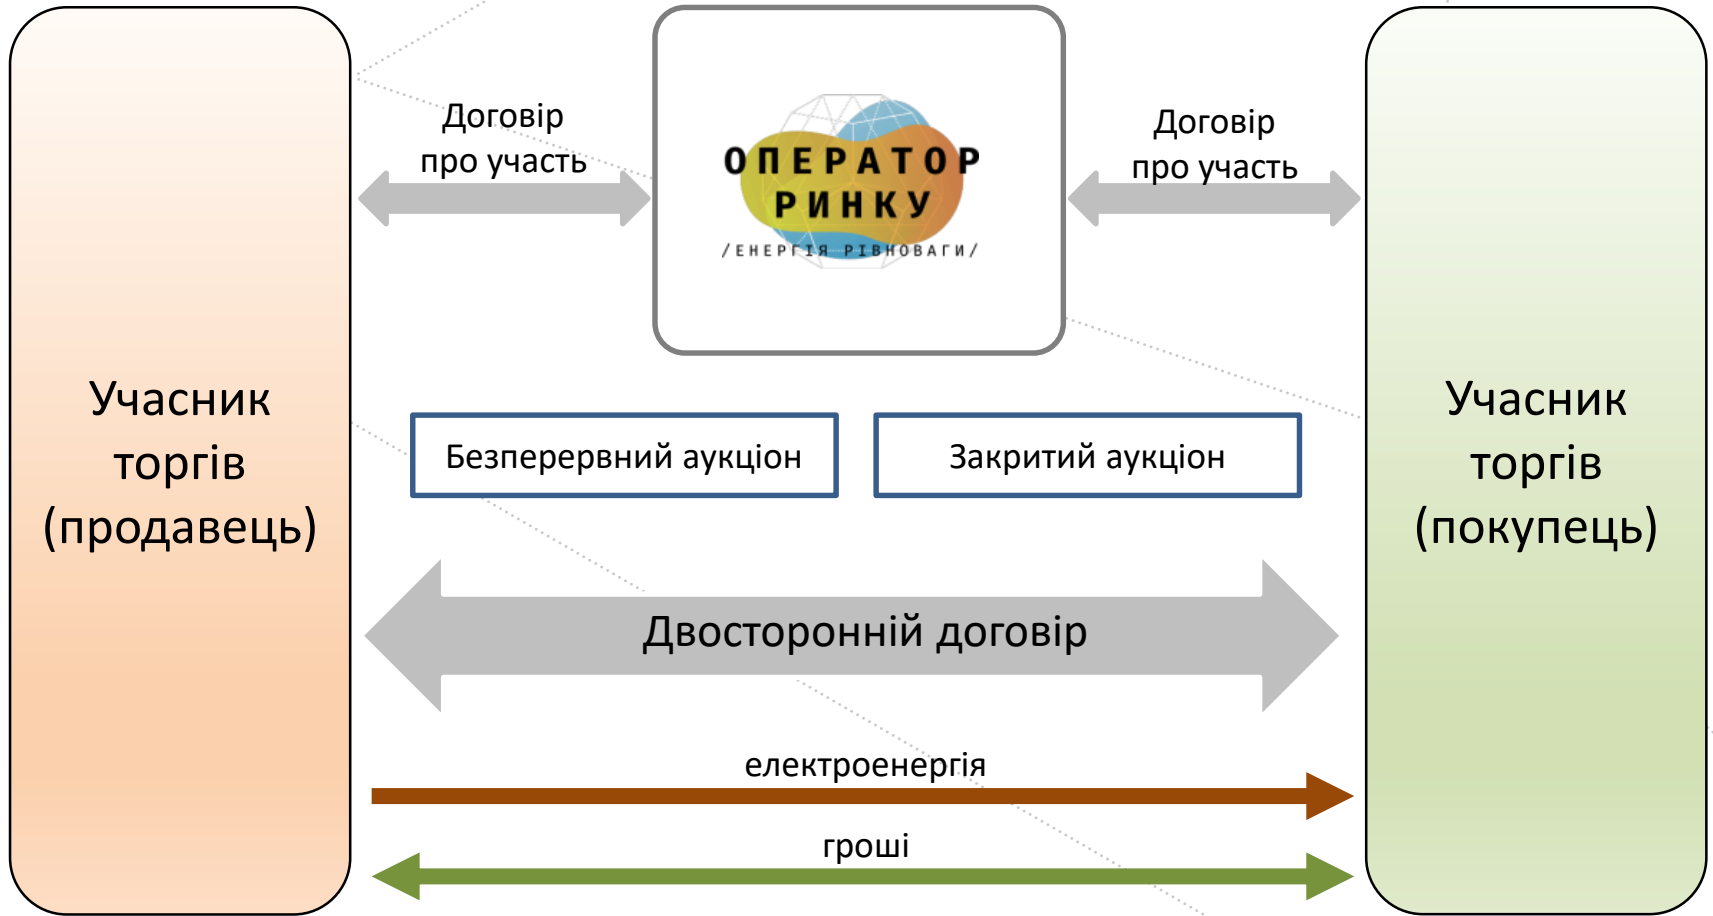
Учасник торгів (продавець)

Договір про участь

ОПЕРАТОР РИНКУ
/ЕНЕРГІЯ РІВНОВАГИ/

Договір про участь

Учасник торгів (покупець)

Безперервний аукціон

Закритий аукціон

Двосторонній договір

електроенергія

гроші